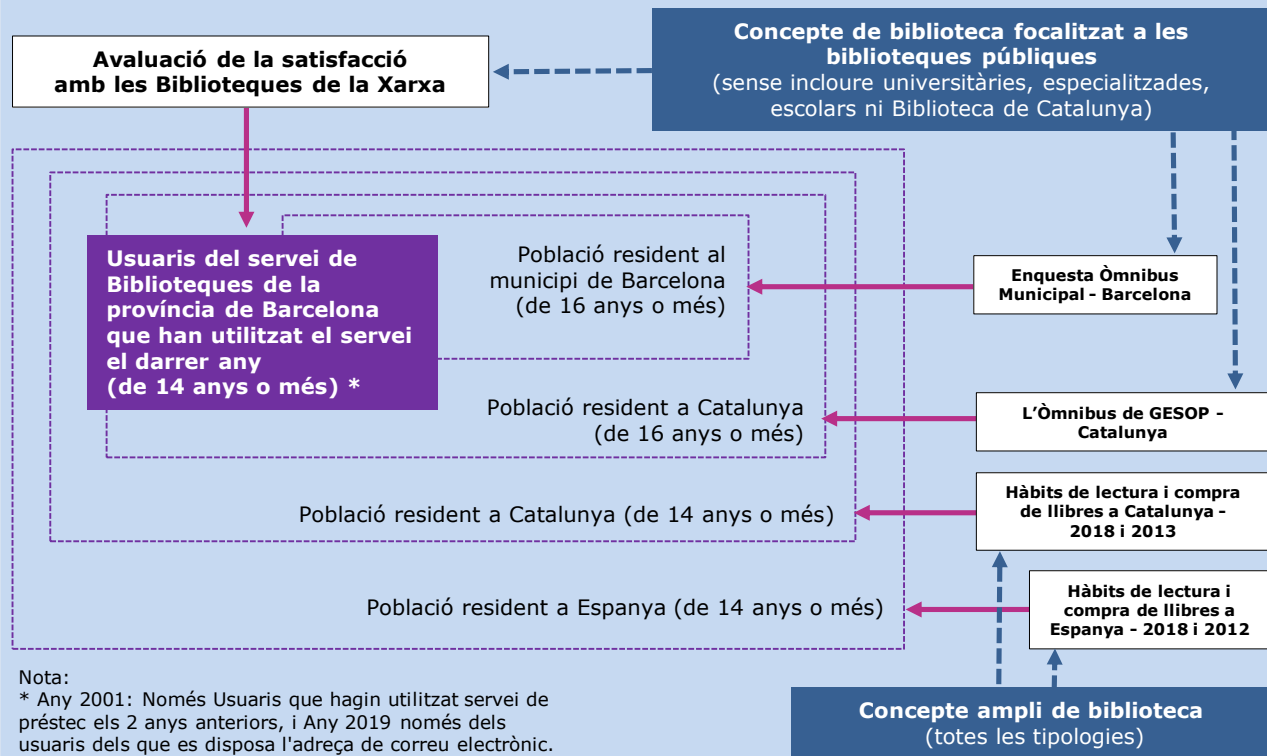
Avaluació de la satisfacció amb les Biblioteques de la Xarxa

Concepte de biblioteca focalitzat a les biblioteques públiques
(sense incloure universitàries, especialitzades, escolars ni Biblioteca de Catalunya)

Usuaris del servei de Biblioteques de la província de Barcelona que han utilitzat el servei el darrer any
(de 14 anys o més) *

Població resident al municipi de Barcelona
(de 16 anys o més)

Enquesta Òmnibus Municipal - Barcelona

Població resident a Catalunya
(de 16 anys o més)

L'Òmnibus de GESOP - Catalunya

Població resident a Catalunya (de 14 anys o més)

Hàbits de lectura i compra de llibres a Catalunya - 2018 i 2013

Població resident a Espanya (de 14 anys o més)

Hàbits de lectura i compra de llibres a Espanya - 2018 i 2012

Nota:
* Any 2001: Només Usuaris que hagin utilitzat servei de préstec els 2 anys anteriors, i Any 2019 només dels usuaris dels que es disposa l'adreça de correu electrònic.

Concepte ampli de biblioteca
(totes les tipologies)